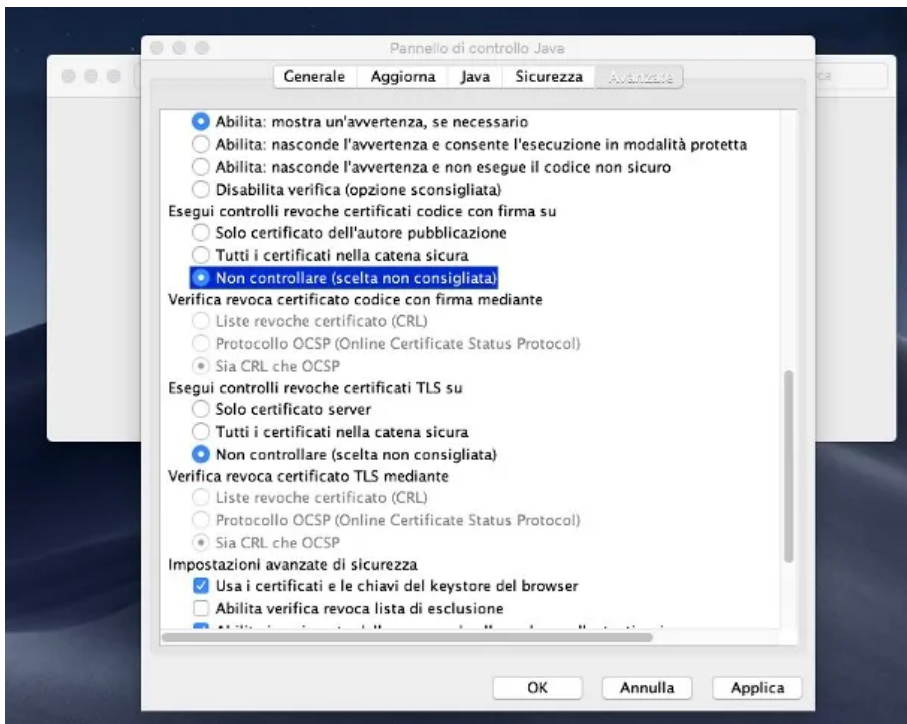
Pannello di controllo Java

Generale | Aggiorna | Java | Sicurezza | Avanzate

Abilita: mostra un'avvertenza, se necessario
Abilita: nasconde l'avvertenza e consente l'esecuzione in modalità protetta
Abilita: nasconde l'avvertenza e non esegue il codice non sicuro
Disabilita verifica (opzione sconsigliata)
Esegui controlli revoche certificati codice con firma su
Solo certificato dell'autore pubblicazione
Tutti i certificati nella catena sicura
Non controllare (scelta non consigliata)
Verifica revoca certificato codice con firma mediante
Liste revoche certificato (CRL)
Protocollo OCSP (Online Certificate Status Protocol)
Sia CRL che OCSP
Esegui controlli revoche certificati TLS su
Solo certificato server
Tutti i certificati nella catena sicura
Non controllare (scelta non consigliata)
Verifica revoca certificato TLS mediante
Liste revoche certificato (CRL)
Protocollo OCSP (Online Certificate Status Protocol)
Sia CRL che OCSP
Impostazioni avanzate di sicurezza
Usa i certificati e le chiavi del keystore del browser
Abilita verifica revoca lista di esclusione
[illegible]

OK | Annulla | Applica